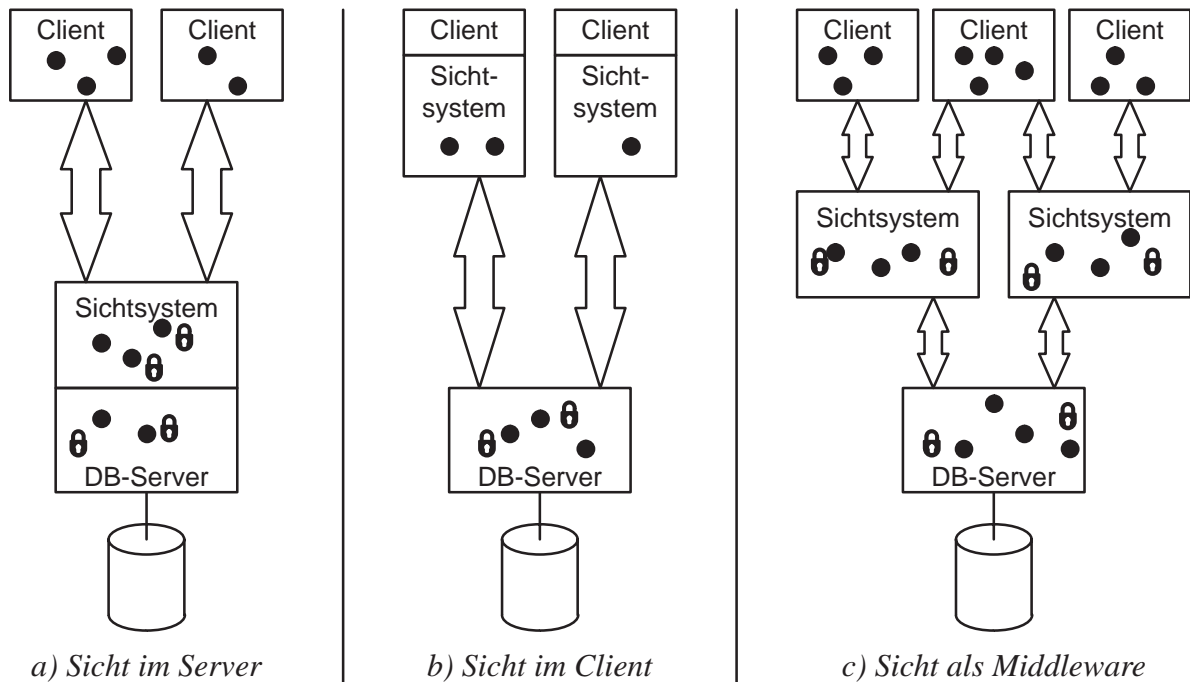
Client

Client

Sichtsystem

DB-Server

a) Sicht im Server

Client

Client

Sichtsystem

Sichtsystem

DB-Server

b) Sicht im Client

Client

Client

Client

Sichtsystem

Sichtsystem

DB-Server

c) Sicht als Middleware